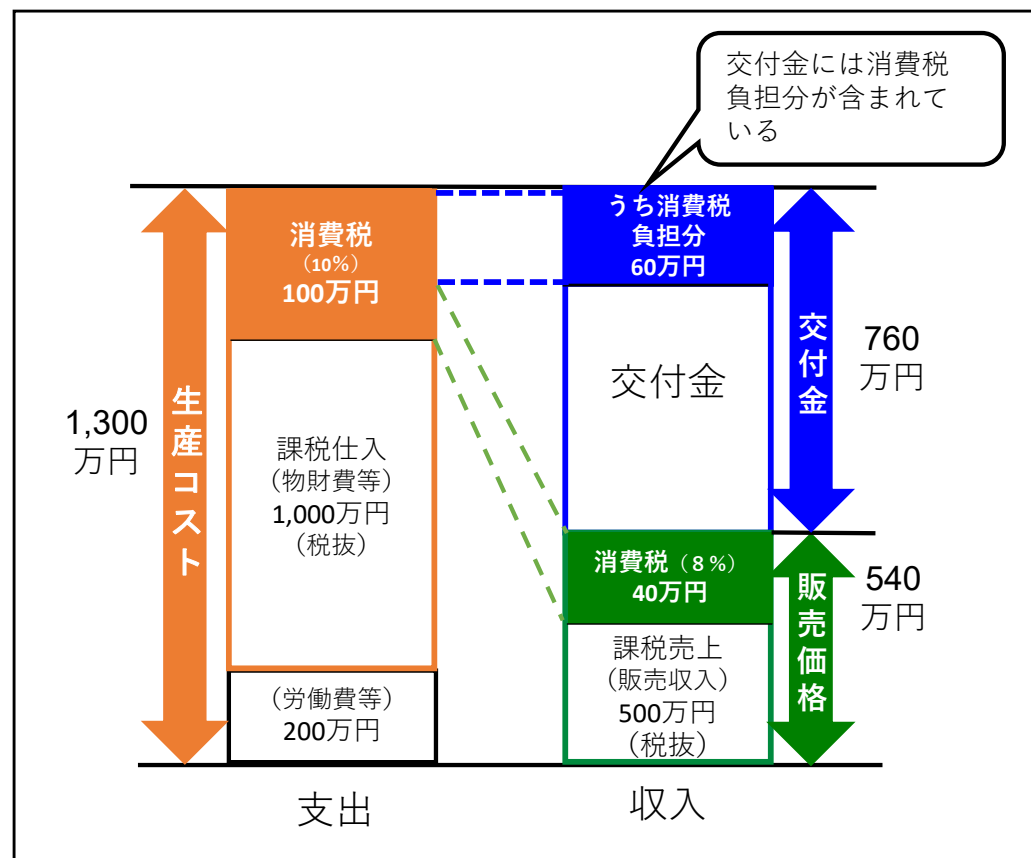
交付金には消費税負担分が含まれている

1,300万円

生産コスト

消費税
（10%）
100万円

課税仕入
（物財費等）
1,000万円
（税抜）

（労働費等）
200万円

支出

うち消費税
負担分
60万円

交付金

消費税（８％）
40万円

課税売上
（販売収入）
500万円
（税抜）

収入

交付金

760万円

販売価格

540万円